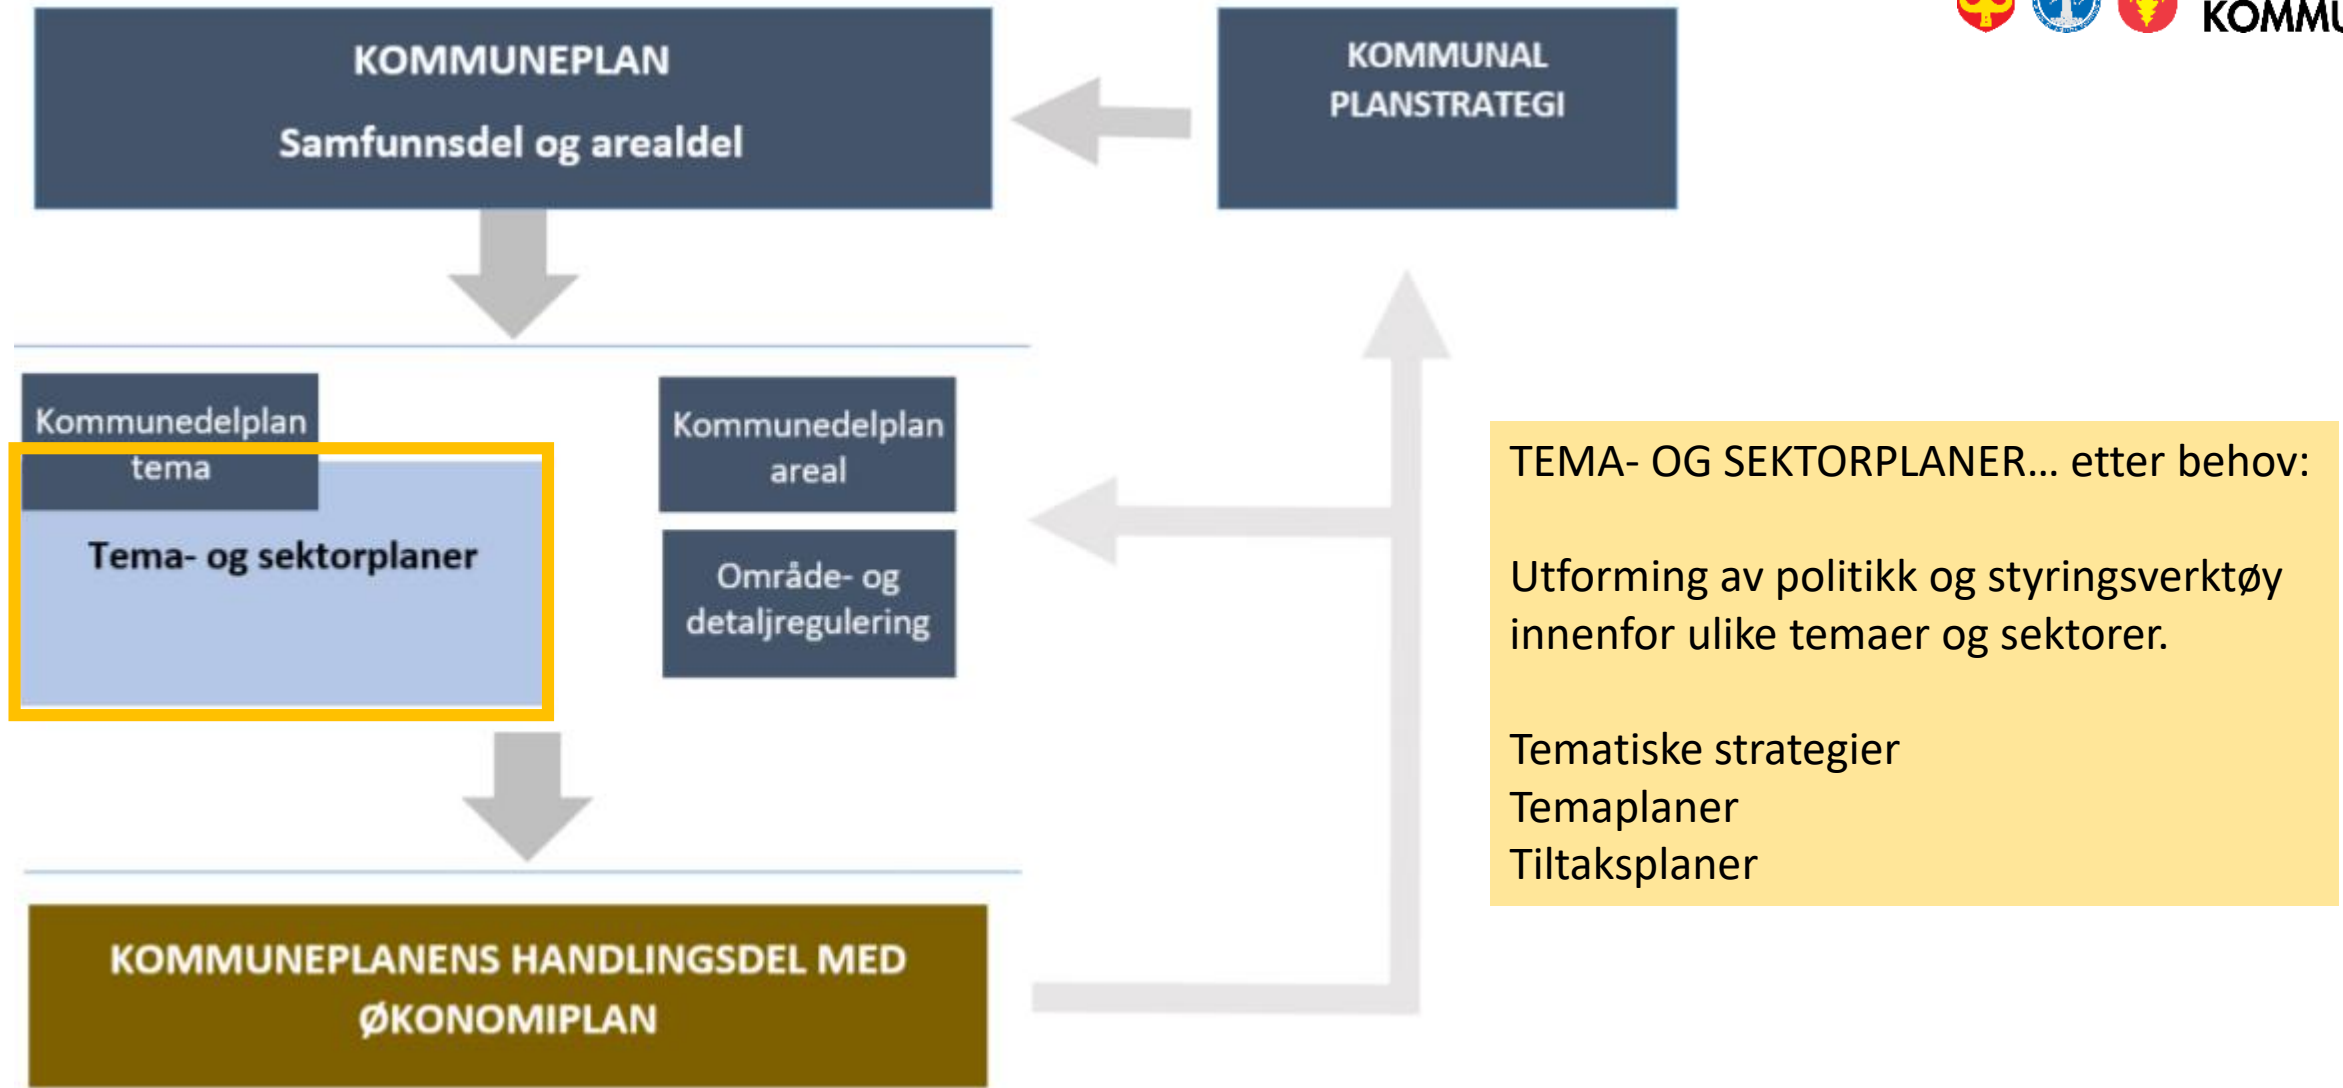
KOMMU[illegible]

KOMMUNEPLAN

Samfunnsdel og arealdel

KOMMUNAL PLANSTRATEGI

Kommunedelplan tema

Tema- og sektorplaner

Kommunedelplan areal

Område- og detaljregulering

TEMA- OG SEKTORPLANER... etter behov:

Utforming av politikk og styringsverktøy innenfor ulike temaer og sektorer.

Tematiske strategier
Temaplaner
Tiltaksplaner

KOMMUNEPLANENS HANDLINGSDEL MED ØKONOMIPLAN